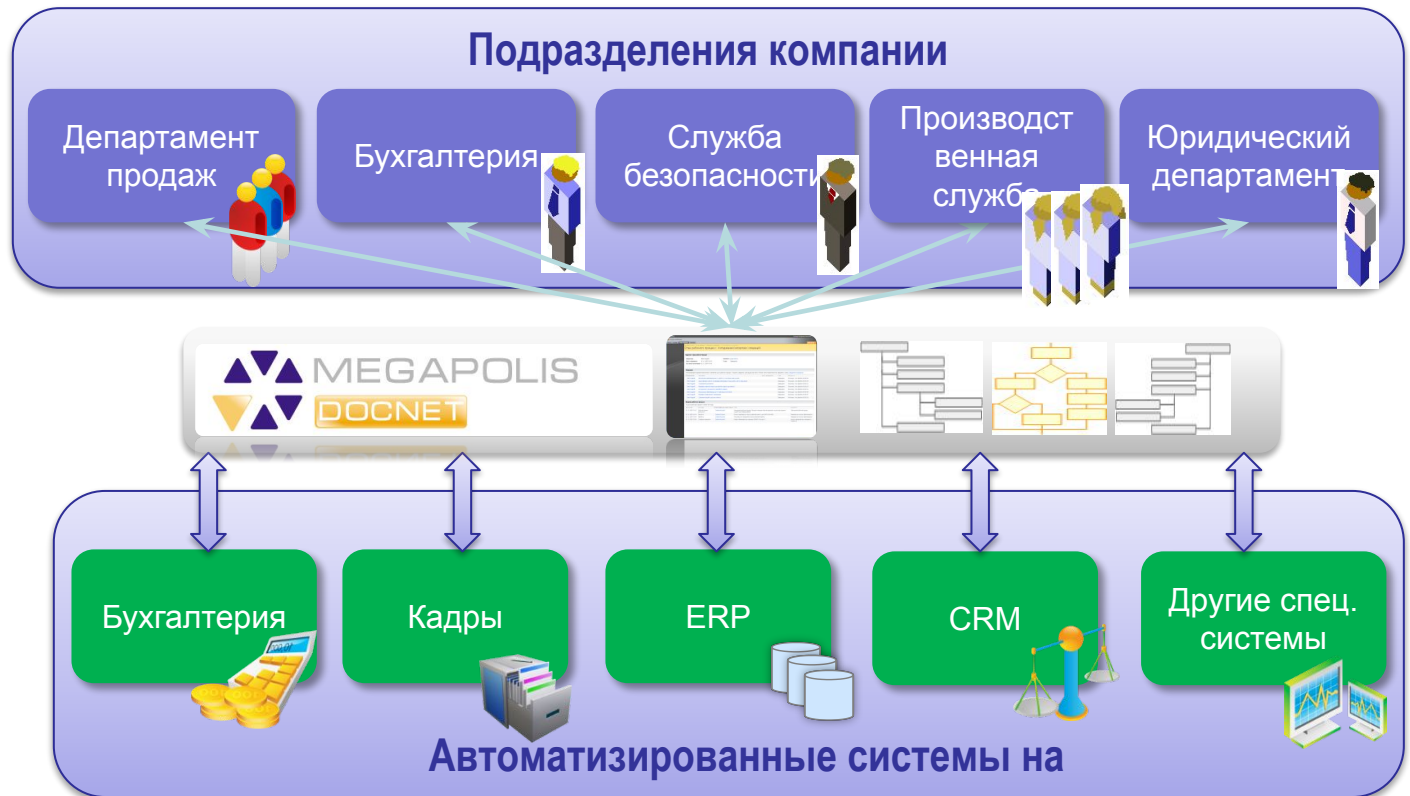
Подразделения компании

Департамент продаж

Бухгалтерия

Служба безопасности

Производственная служба

Юридический департамент

MEGAPOLIS DOCNET

Бухгалтерия

Кадры

ERP

CRM

Другие спец. системы

Автоматизированные системы на